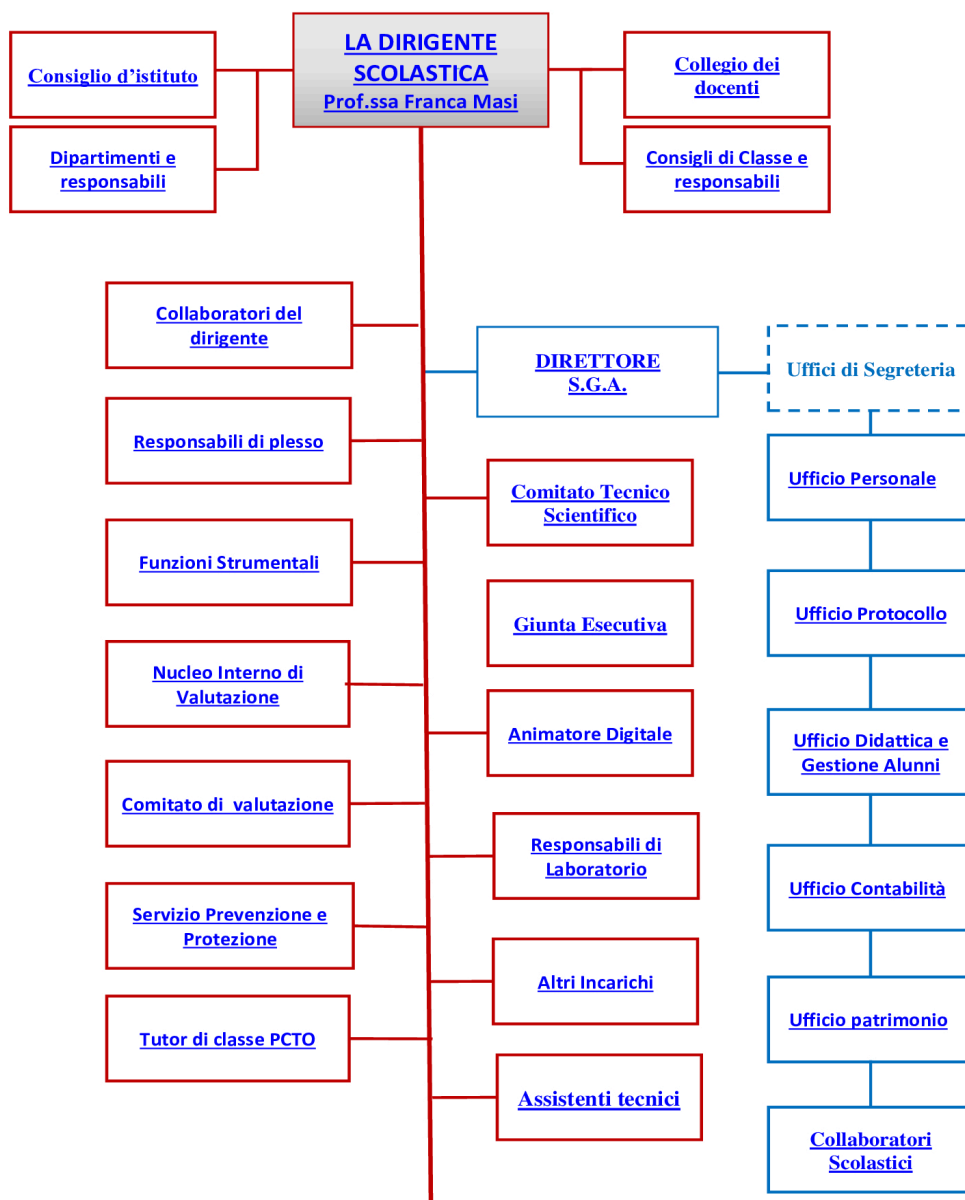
LA DIRIGENTE SCOLASTICA
Prof.ssa Franca Masi

Consiglio d'istituto

Dipartimenti e responsabili

Collegio dei docenti

Consigli di Classe e responsabili

Collaboratori del dirigente

Responsabili di plesso

Funzioni Strumentali

Nucleo Interno di Valutazione

Comitato di valutazione

Servizio Prevenzione e Protezione

Tutor di classe PCTO

DIRETTORE S.G.A.

Comitato Tecnico Scientifico

Giunta Esecutiva

Animatore Digitale

Responsabili di Laboratorio

Altri Incarichi

Assistenti tecnici

Uffici di Segreteria

Ufficio Personale

Ufficio Protocollo

Ufficio Didattica e Gestione Alunni

Ufficio Contabilità

Ufficio patrimonio

Collaboratori Scolastici